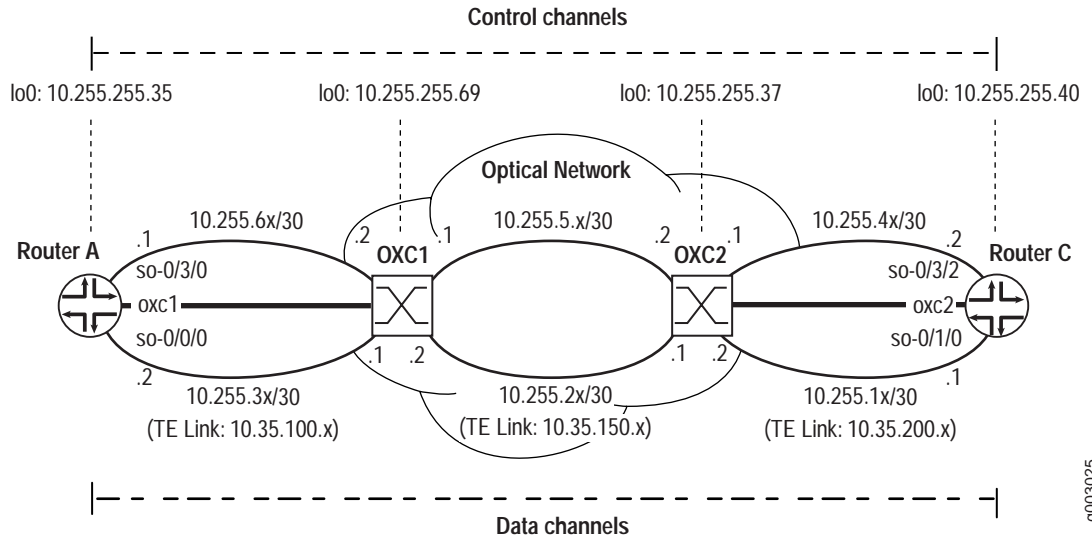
Control channels

lo0: 10.255.255.35

lo0: 10.255.255.69

lo0: 10.255.255.37

lo0: 10.255.255.40

Optical Network

10.255.6x/30

10.255.5.x/30

10.255.4x/30

.1

.2

.1

.2

.1

.2

Router A

OXC1

OXC2

Router C

so-0/3/0

so-0/3/2

oxc1

oxc2

so-0/0/0

so-0/1/0

.2

.1

.2

.1

.2

.1

10.255.3x/30

10.255.2x/30

10.255.1x/30

(TE Link: 10.35.100.x)

(TE Link: 10.35.150.x)

(TE Link: 10.35.200.x)

Data channels

g003025